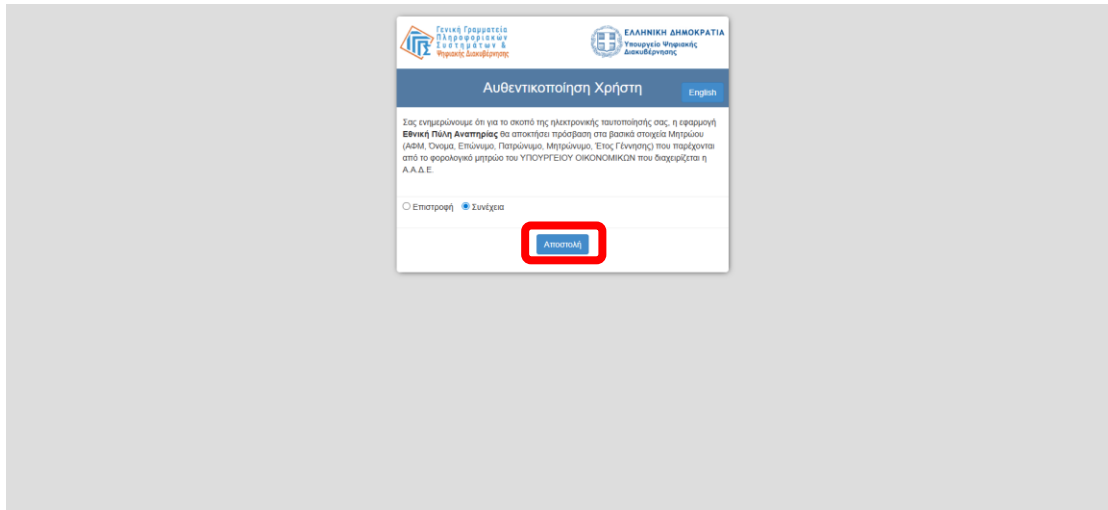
Γενική Γραμματεία Πληροφοριακών Συστημάτων & Ψηφιακής Διακυβέρνησης

ΕΛΛΗΝΙΚΗ ΔΗΜΟΚΡΑΤΙΑ
Υπουργείο Ψηφιακής Διακυβέρνησης

Αυθεντικοποίηση Χρήστη

English

Σας ενημερώνουμε ότι για το σκοπό της ηλεκτρονικής ταυτοποίησής σας, η εφαρμογή **Εθνική Πύλη Αναπηρίας** θα αποκτήσει πρόσβαση στα βασικά στοιχεία Μητρώου (ΑΦΜ, Όνομα, Επώνυμο, Πατρώνυμο, Μητρώνυμο, Έτος Γέννησης) που παρέχονται από το φορολογικό μητρώο του ΥΠΟΥΡΓΕΙΟΥ ΟΙΚΟΝΟΜΙΚΩΝ που διαχειρίζεται η Α.Α.Δ.Ε.

Επιστροφή Συνέχεια

Αποστολή